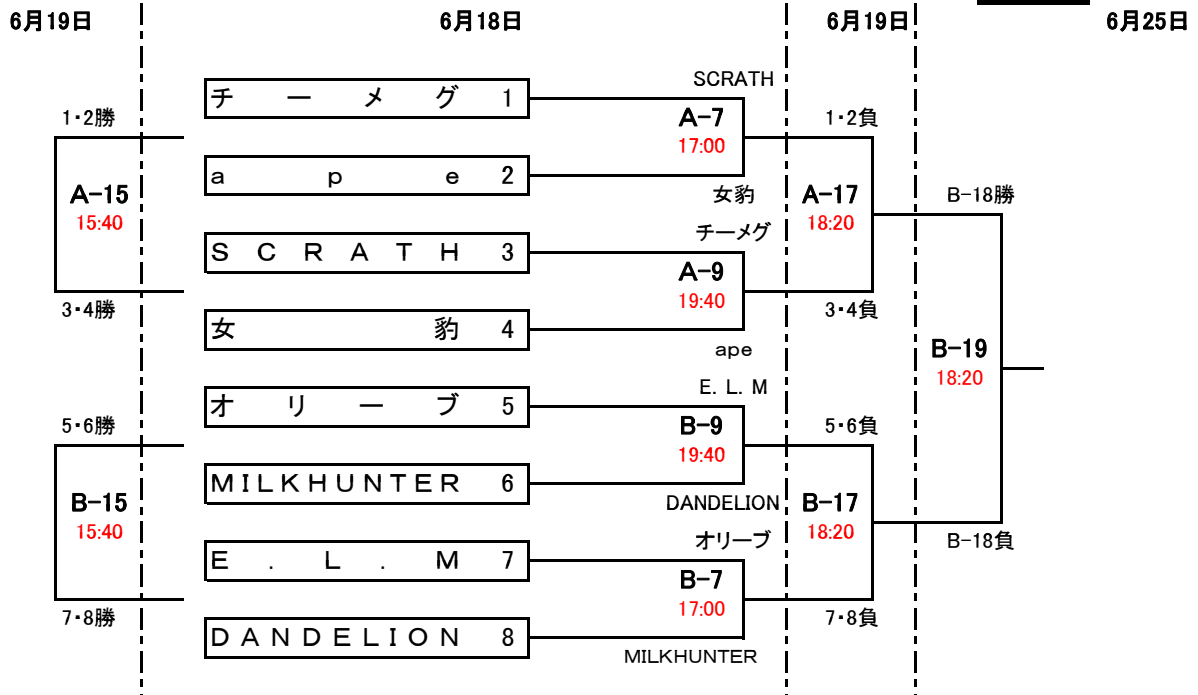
6月19日

6月18日

6月19日

6月25日

1・2勝

A-15
15:40

3・4勝

5・6勝

B-15
15:40

7・8勝

チーメグ 1

ape 2

SCRATH 3

女豹 4

オリーブ 5

MILKHUNTER 6

E.L.M 7

DANDELION 8

SCRATH

A-7
17:00

女豹

チーメグ

A-9
19:40

ape

E.L.M

B-9
19:40

DANDELION

オリーブ

B-7
17:00

MILKHUNTER

1・2負

A-17
18:20

3・4負

5・6負

B-17
18:20

7・8負

B-18勝

B-19
18:20

B-18負